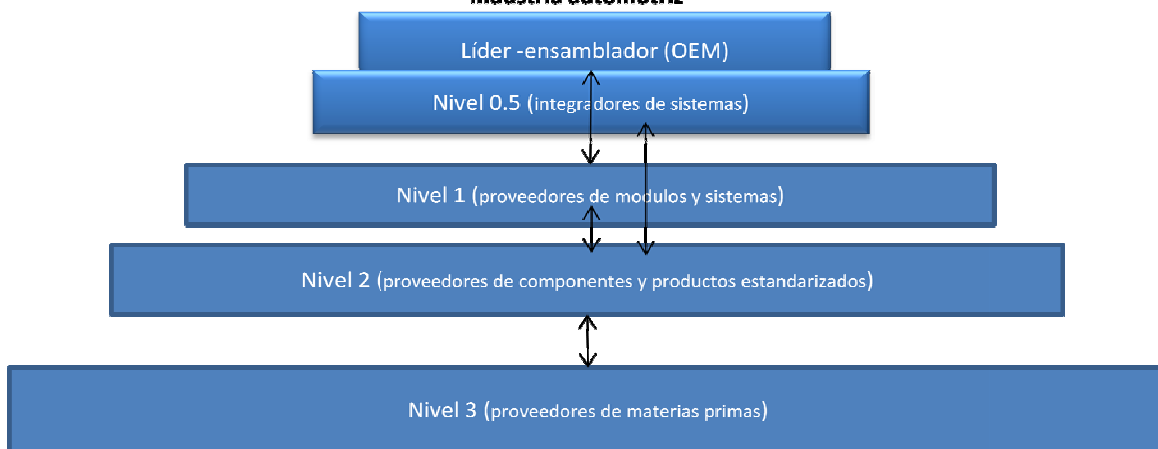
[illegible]

Líder -ensamblador (OEM)

Nivel 0.5 (integradores de sistemas)

Nivel 1 (proveedores de modulos y sistemas)

Nivel 2 (proveedores de componentes y productos estandarizados)

Nivel 3 (proveedores de materias primas)